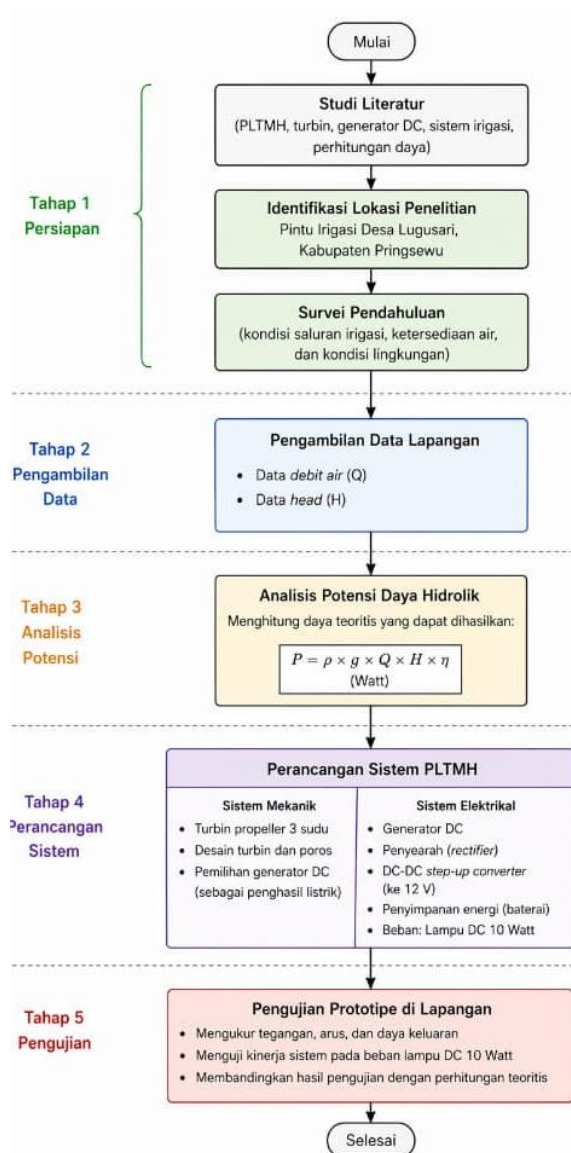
Mulai

Tahap 1
Persiapan

Studi Literatur
(PLTMH, turbin, generator DC, sistem irigasi, perhitungan daya)

Identifikasi Lokasi Penelitian
Pintu Irigasi Desa Lugusari, Kabupaten Pringsewu

Survei Pendahuluan
(kondisi saluran irigasi, ketersediaan air, dan kondisi lingkungan)

Tahap 2
Pengambilan
Data

Pengambilan Data Lapangan
• Data *debit air* (Q)
• Data *head* (H)

Tahap 3
Analisis
Potensi

Analisis Potensi Daya Hidrolik
Menghitung daya teoritis yang dapat dihasilkan:
$P = \rho \times g \times Q \times H \times \eta$
(Watt)

Tahap 4
Perancangan
Sistem

Perancangan Sistem PLTMH

Sistem Mekanik
• Turbin propeller 3 sudu
• Desain turbin dan poros
• Pemilihan generator DC (sebagai penghasil listrik)

Sistem Elektrikal
• Generator DC
• Penyearah (*rectifier*)
• DC-DC *step-up converter* (ke 12 V)
• Penyimpanan energi (baterai)
• Beban: Lampu DC 10 Watt

Tahap 5
Pengujian

Pengujian Prototipe di Lapangan
• Mengukur tegangan, arus, dan daya keluaran
• Menguji kinerja sistem pada beban lampu DC 10 Watt
• Membandingkan hasil pengujian dengan perhitungan teoritis

Selesai